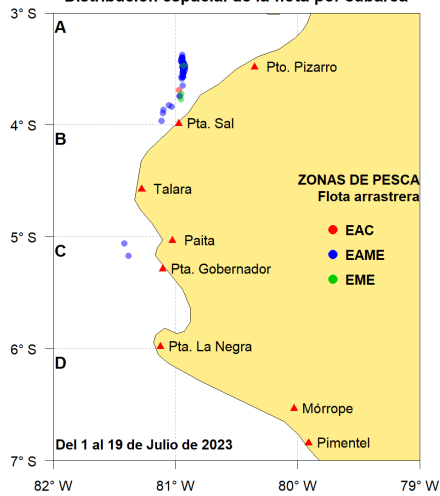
Distribución espacial de la flota por cabacera

3° S
4° S
5° S
6° S
7° S

A
B
C
D

Pto. Pizarro
Pta. Sal
Talara
Paita
Pta. Gobernador
Pta. La Negra
Mórrope
Pimentel

ZONAS DE PESCA
Flota arrastrera
EAC
EAME
EME

Del 1 al 19 de Julio de 2023

82° W
81° W
80° W
79° W